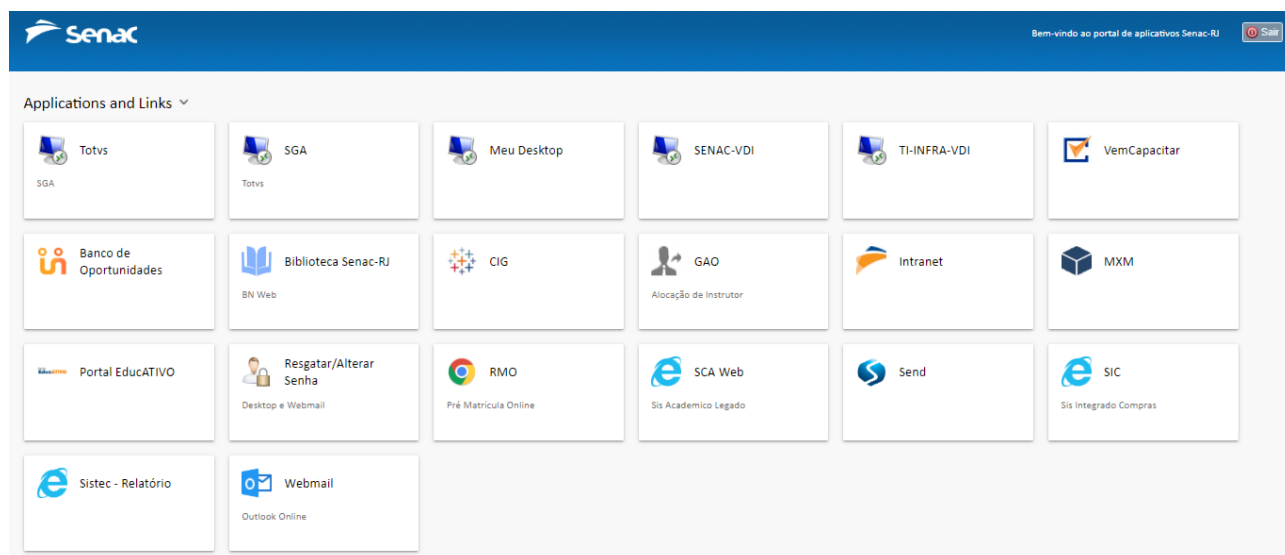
Senac

Bem-vindo ao portal de aplicativos Senac-RJ

Sair

Applications and Links

Totvs
SGA

SGA
Totvs

Meu Desktop

SENAC-VDI

TI-INFRA-VDI

VemCapacitar

Banco de Oportunidades

Biblioteca Senac-RJ
BN Web

CIG

GAO
Alocação de Instrutor

Intranet

MXM

Portal EducATIVO

Resgatar/Alterar Senha
Desktop e Webmail

RMO
Pré Matrícula Online

SCA Web
Sis Academico Legado

Send

SIC
Sis Integrado Compras

Sistec - Relatório

Webmail
Outlook Online